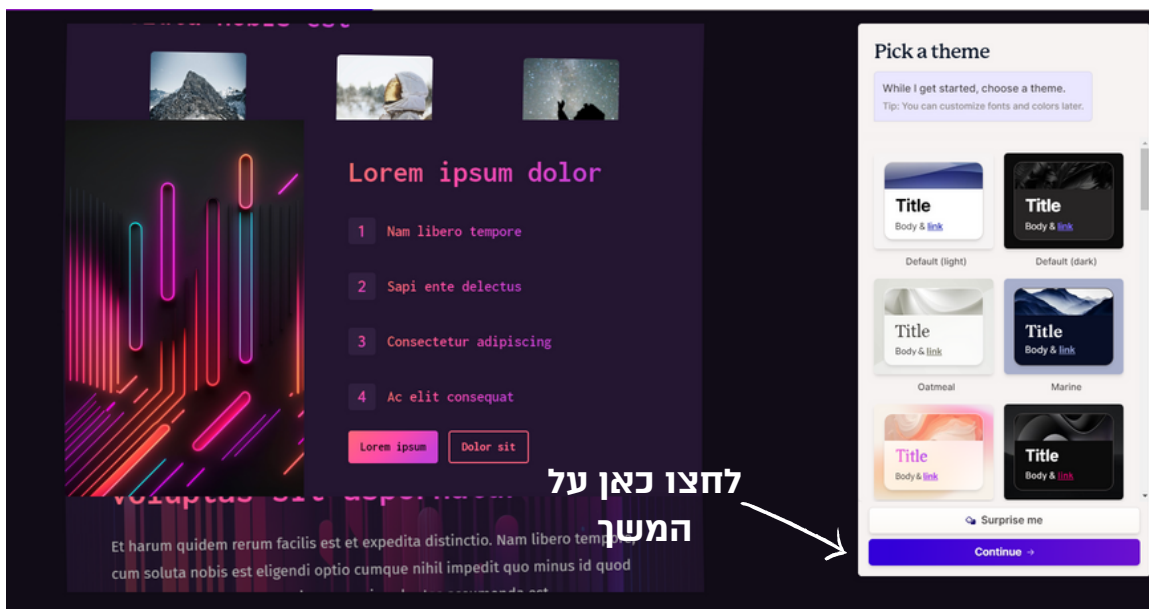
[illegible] nobis est

Lorem ipsum dolor

1 Nam libero tempore

2 Sapi ente delectus

3 Consectetur adipiscing

4 Ac elit consequat

Lorem ipsum Dolor sit

Voluptas sit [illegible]

Et harum quidem rerum facilis est et expedita distinctio. Nam libero tempor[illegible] cum soluta nobis est eligendi optio cumque nihil impedit quo minus id quod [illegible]

Pick a theme

While I get started, choose a theme.
Tip: You can customize fonts and colors later.

Title
Body & link
Default (light)

Title
Body & link
Default (dark)

Title
Body & link
Oatmeal

Title
Body & link
Marine

Title
Body & link

Title
Body & link

לחצו כאן על המשך

Surprise me

Continue →